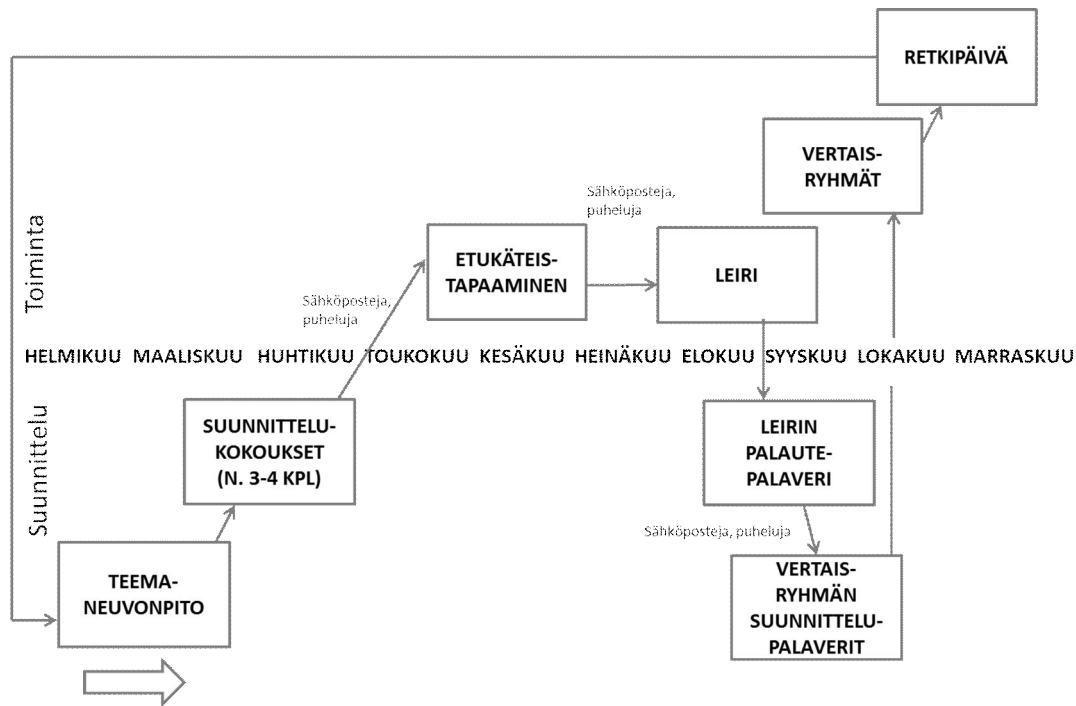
RETKIPÄIVÄ

VERTAIS-RYHMÄT

Sähköposteja, puheluja

ETUKÄTEIS-TAPAAMINEN

LEIRI

Toiminta

Sähköposteja, puheluja

HELMIKUU MAALISKUU HUHTIKUU TOUKOKUU KESÄKUU HEINÄKUU ELOKUU SYYSKUU LOKAKUU MARRASKUU

Suunnittelu

SUUNNITTELU-KOKOUKSET (N. 3-4 KPL)

LEIRIN PALAUTE-PALAVERI

Sähköposteja, puheluja

TEEMA-NEUVONPITO

VERTAIS-RYHMÄN SUUNNITTELU-PALAVERIT